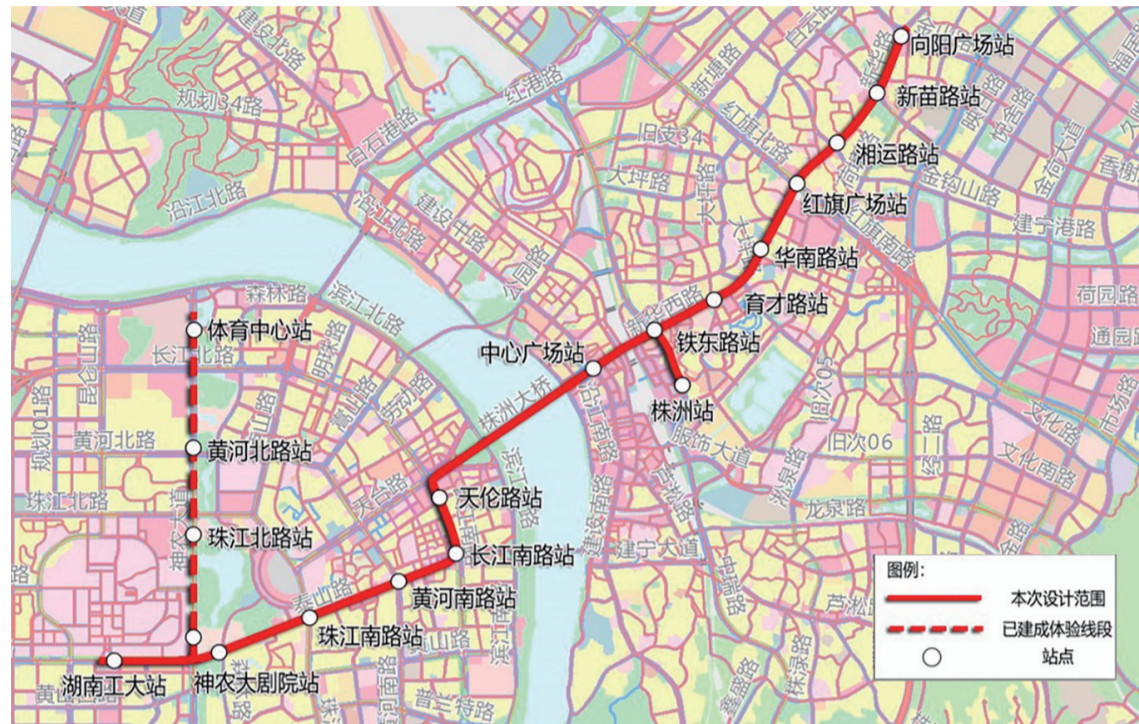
向阳广场站
新苗路站
湘运路站
红旗广场站
华南路站
育才路站
铁东路站
株洲站
中心广场站
株洲大桥
天伦路站
长江南路站
黄河南路站
珠江南路站
神农大剧院站
湖南工大站
体育中心站
黄河北路站
珠江北路站
规划34路
红港路
白石港路
沿江北路
建设中路
沿江北路
森林路
滨江北路
长江北路
黄河北路
珠江北路
规划01路
昆仑山路
神农大道
天台路
泰山路
滨江南路
建宁大道
服饰大道
龙泉路
芦淞路
文化南路
文化路
荷园路
通园路
建宁港路
金钩山路
新华西路
红旗北路
新塘路
大坪路
旧安34
旧次05
旧次06
图例：
本次设计范围
已建成体验线段
站点